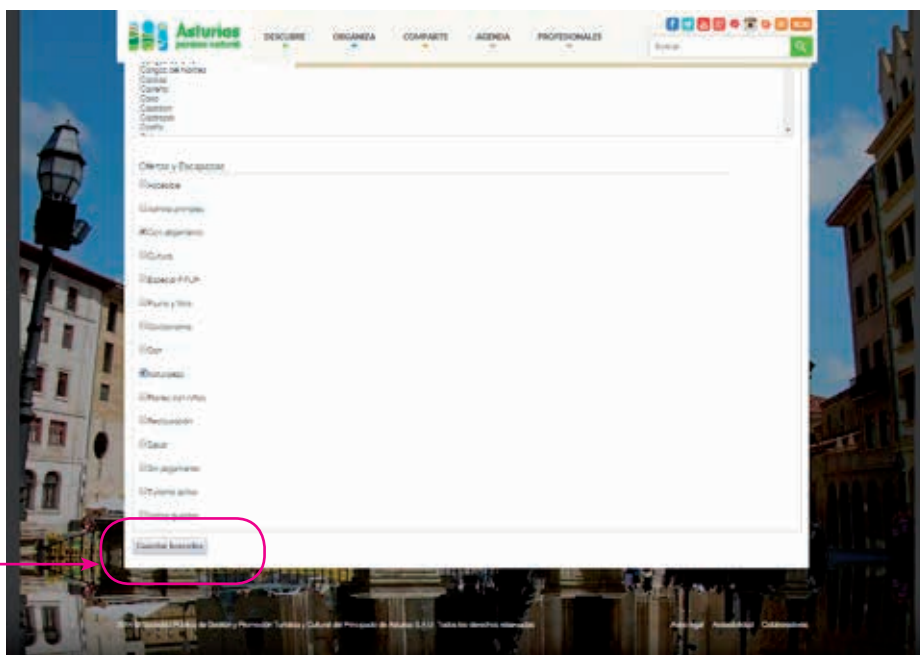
Asturias
paraíso natural

DESCUBRE
ORGANIZA
COMPARTE
AGENDA
PROFESIONALES

Buscar

Cangas del Narcea
Carreño
Caso
Castrillón
Castropol
Coaña

Ofertas y Escapadas
Accesible
Adultos principal
Con alojamiento
Cultura
Especial FITUR
Puente y fines
Gastronomía
Golf
Naturaleza
Planes con niños
Reclusión
Salud
Sin alojamiento
Turismo activo
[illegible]

Guardar favoritos

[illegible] Gestión y Promoción Turística y Cultural del Principado de Asturias S.A.U. Todos los derechos reservados

Aviso legal
Accesibilidad
Colaboradores